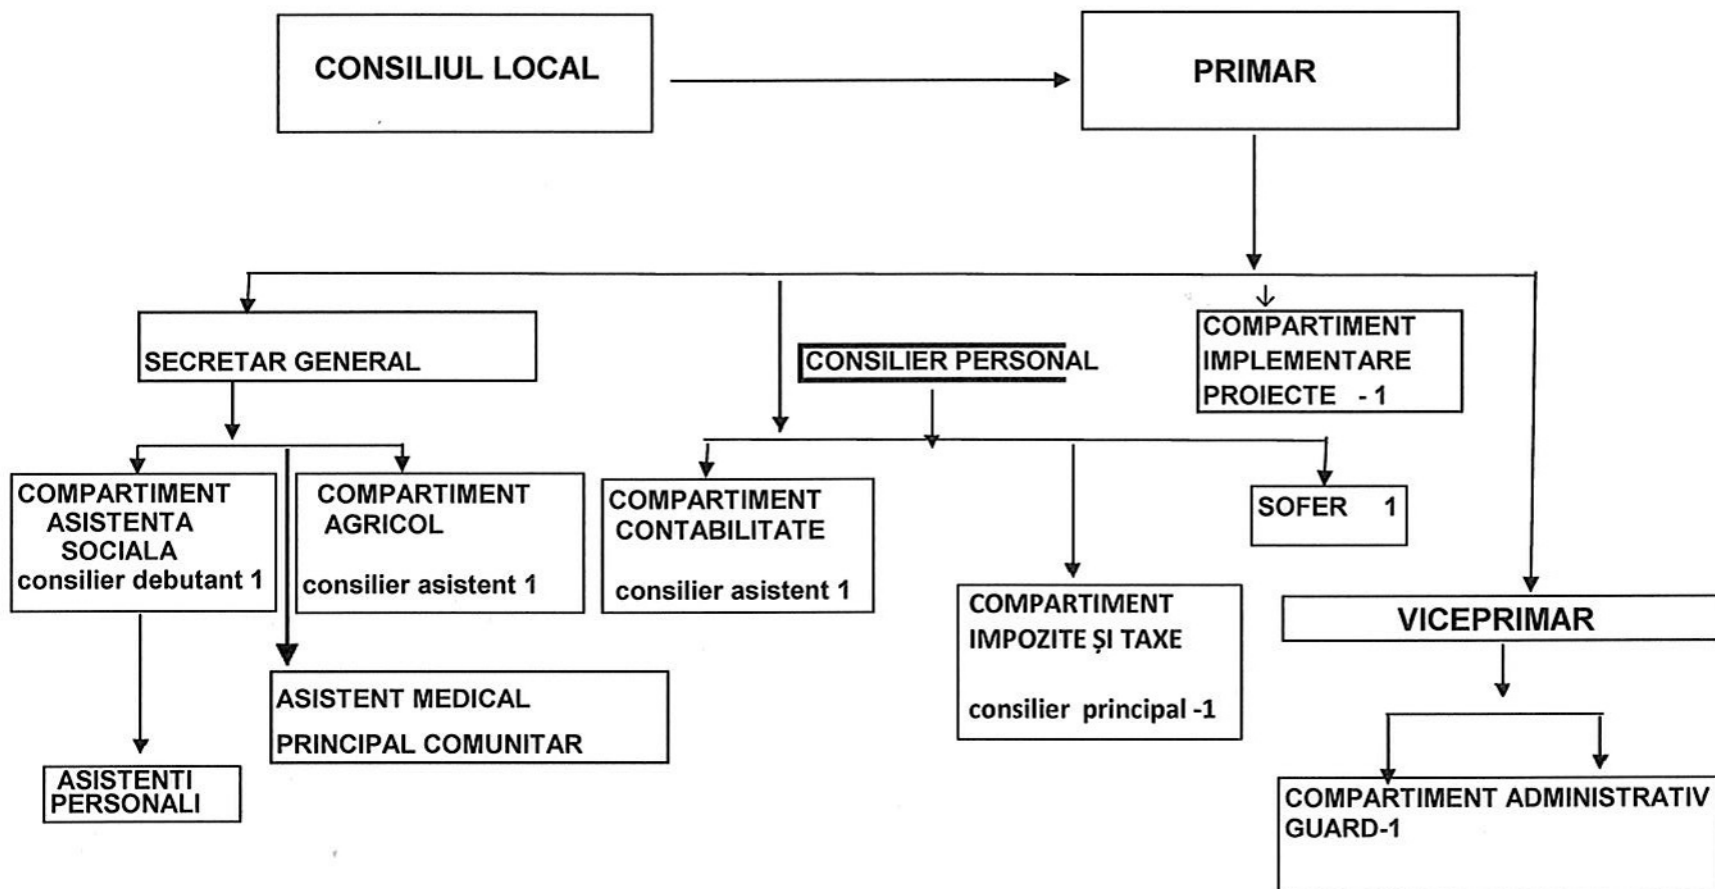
CONSILIUL LOCAL

PRIMAR

SECRETAR GENERAL

CONSILIER PERSONAL

COMPARTIMENT IMPLEMENTARE PROIECTE - 1

COMPARTIMENT ASISTENTA SOCIALA consilier debutant 1

COMPARTIMENT AGRICOL consilier asistent 1

COMPARTIMENT CONTABILITATE consilier asistent 1

SOFER 1

COMPARTIMENT IMPOZITE ȘI TAXE consilier principal -1

VICEPRIMAR

ASISTENT MEDICAL PRINCIPAL COMUNITAR

ASISTENTI PERSONALI

COMPARTIMENT ADMINISTRATIV GUARD-1